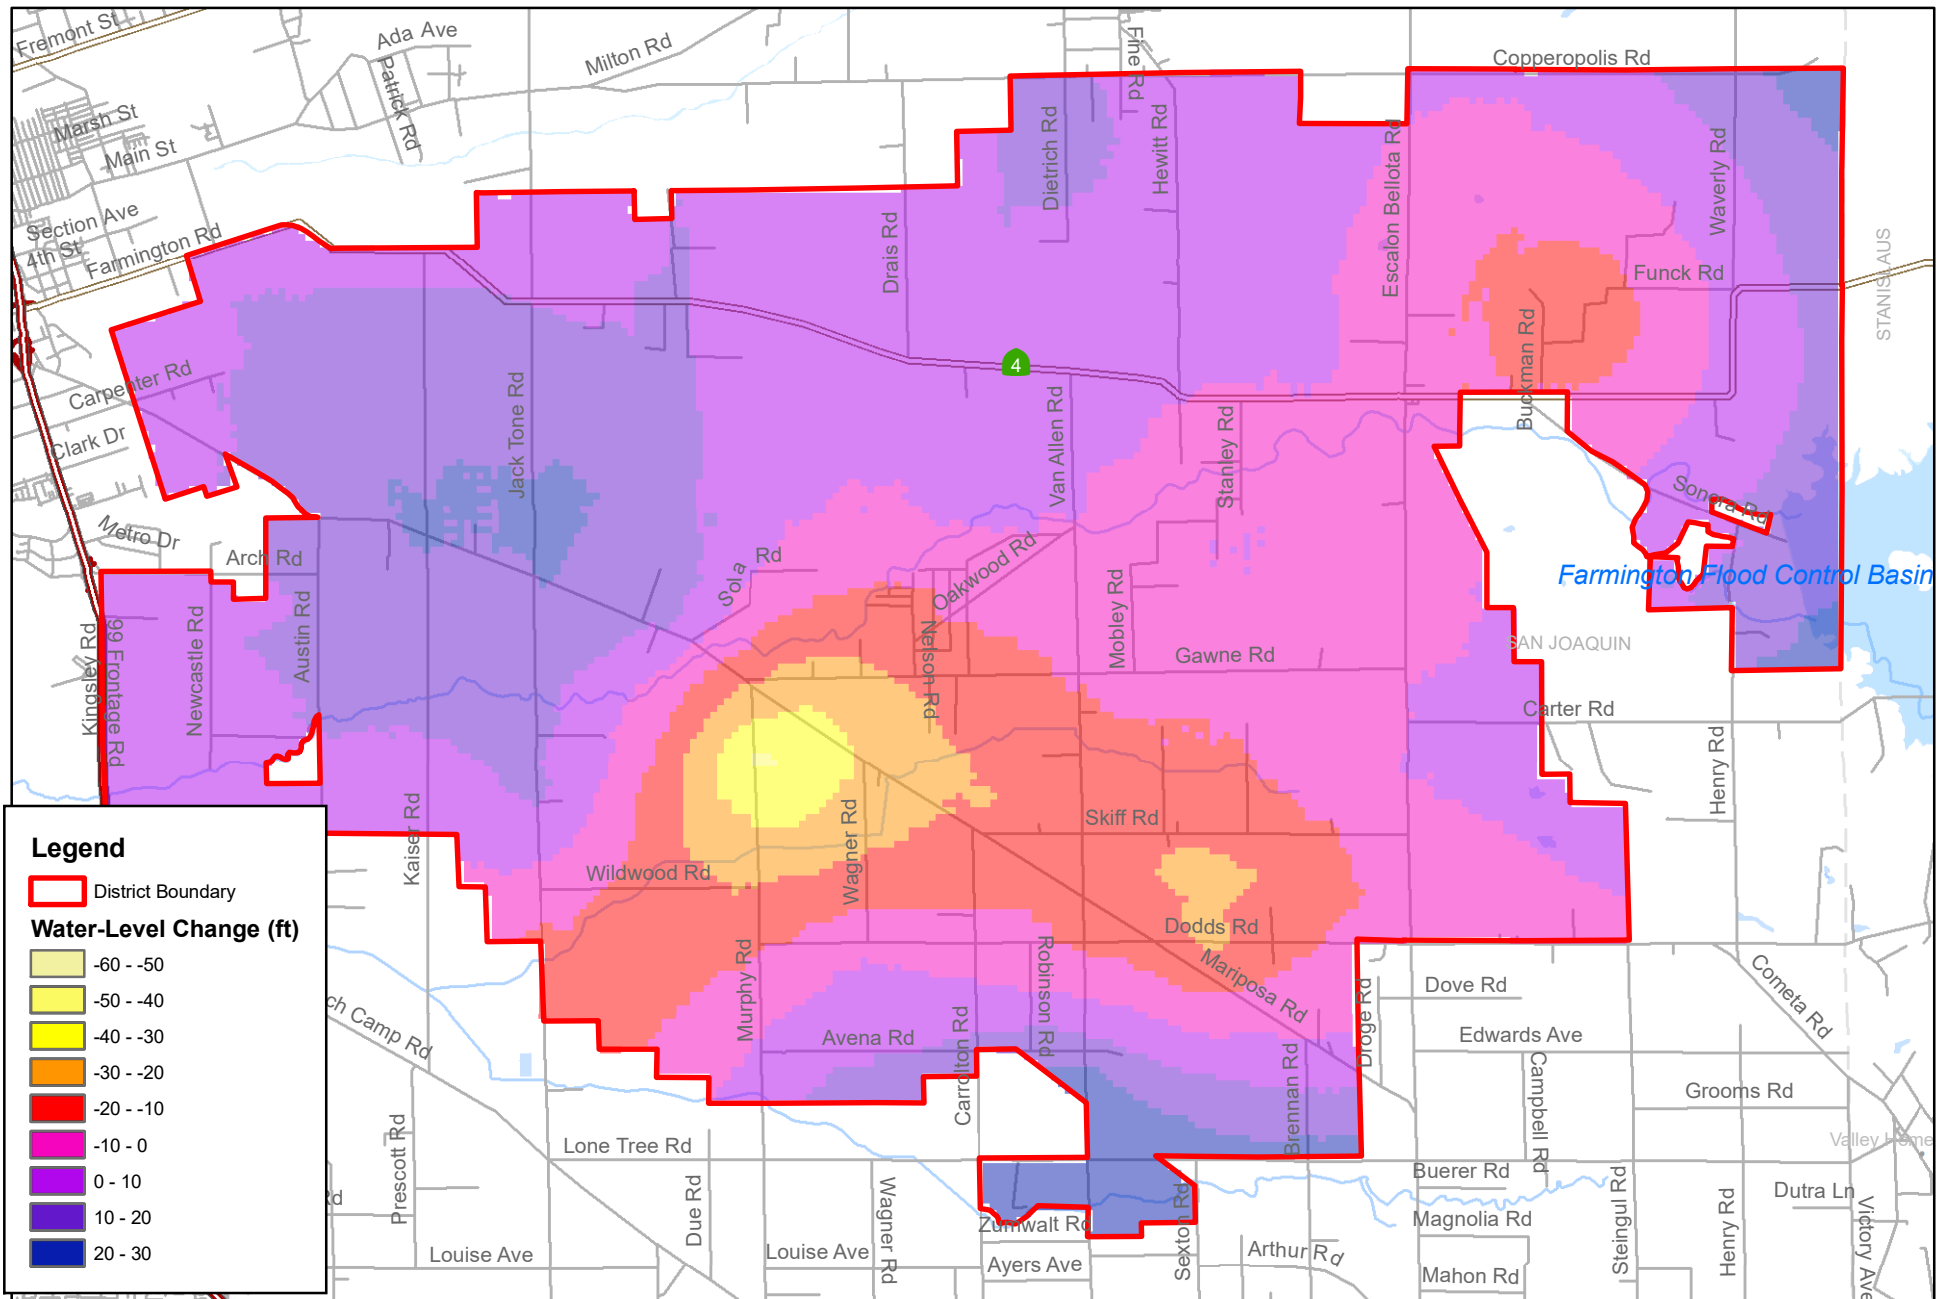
Fremont St
Ada Ave
Milton Rd
Fine Rd
Copperopolis Rd
Patrick Rd
Marsh St
Main St
Section Ave
4th St
Farmington Rd
Dietrich Rd
Hewitt Rd
Escalon Bellota Rd
Waverly Rd
Drais Rd
Funck Rd
STANISLAUS
Buckman Rd
4
Carpenter Rd
Clark Dr
Jack Tone Rd
Van Allen Rd
Stanley Rd
Sonora Rd
Metro Dr
Arch Rd
Sola Rd
Oakwood Rd
Farmington Flood Control Basin
Austin Rd
Newcastle Rd
Kingsley Rd
99 Frontage Rd
Nelson Rd
Mobley Rd
Gawne Rd
SAN JOAQUIN
Carter Rd
Henry Rd
Skiff Rd
Kaiser Rd
Wildwood Rd
Wagner Rd
Dodds Rd
Mariposa Rd
Dove Rd
Cometa Rd
Edwards Ave
ch Camp Rd
Murphy Rd
Avena Rd
Carrolton Rd
Robinson Rd
Droge Rd
Campbell Rd
Grooms Rd
Brennan Rd
Valley Home
Lone Tree Rd
Buerer Rd
Prescott Rd
Rd
Due Rd
Wagner Rd
Zumwalt Rd
Sexton Rd
Magnolia Rd
Steingul Rd
Henry Rd
Dutra Ln
Victory Ave
Louise Ave
Louise Ave
Ayers Ave
Arthur Rd
Mahon Rd

Legend
District Boundary
Water-Level Change (ft)
-60 - -50
-50 - -40
-40 - -30
-30 - -20
-20 - -10
-10 - 0
0 - 10
10 - 20
20 - 30